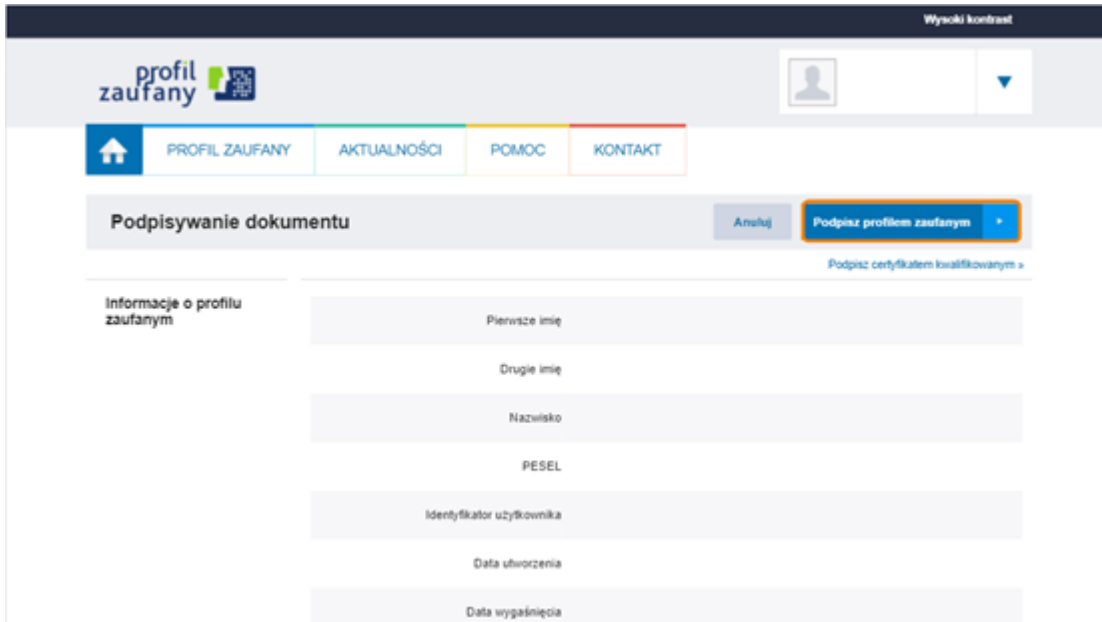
Wysoki kontrast

profil zaufany

PROFIL ZAUFANY
AKTUALNOŚCI
POMOC
KONTAKT

Podpisywanie dokumentu

Anuluj

Podpisz profilem zaufanym

Podpisz certyfikatem kwalifikowanym »

Informacje o profilu zaufanym

Pierwsze imię

Drugie imię

Nazwisko

PESEL

Identyfikator użytkownika

Data utworzenia

Data wygaśnięcia